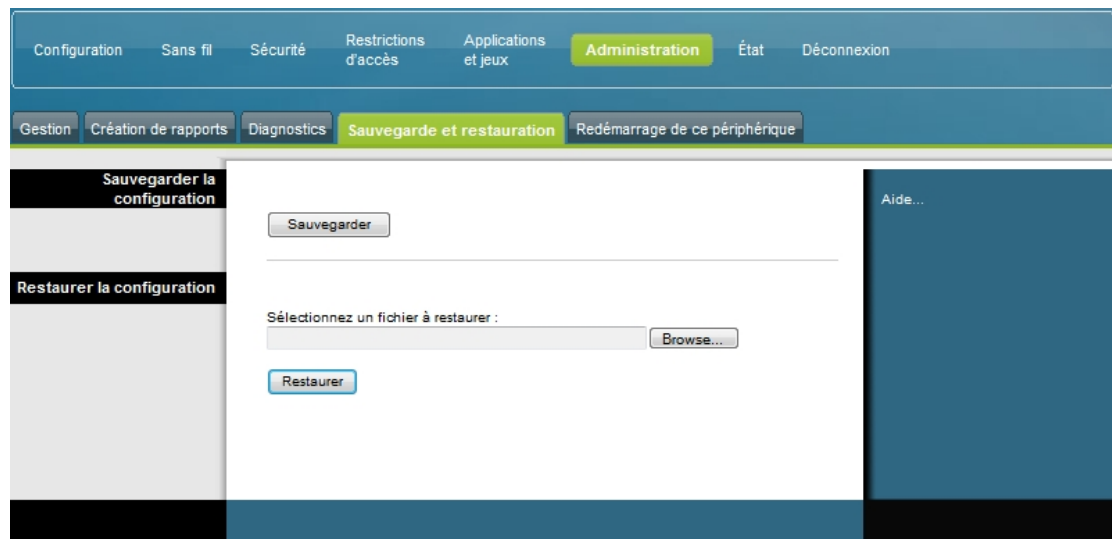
Configuration Sans fil Sécurité Restrictions d'accès Applications et jeux Administration État Déconnexion

Gestion Création de rapports Diagnostics Sauvegarde et restauration Redémarrage de ce périphérique

Sauvegarder la configuration

Sauvegarder

Aide...

Restaurer la configuration

Sélectionnez un fichier à restaurer :

Browse...

Restaurer